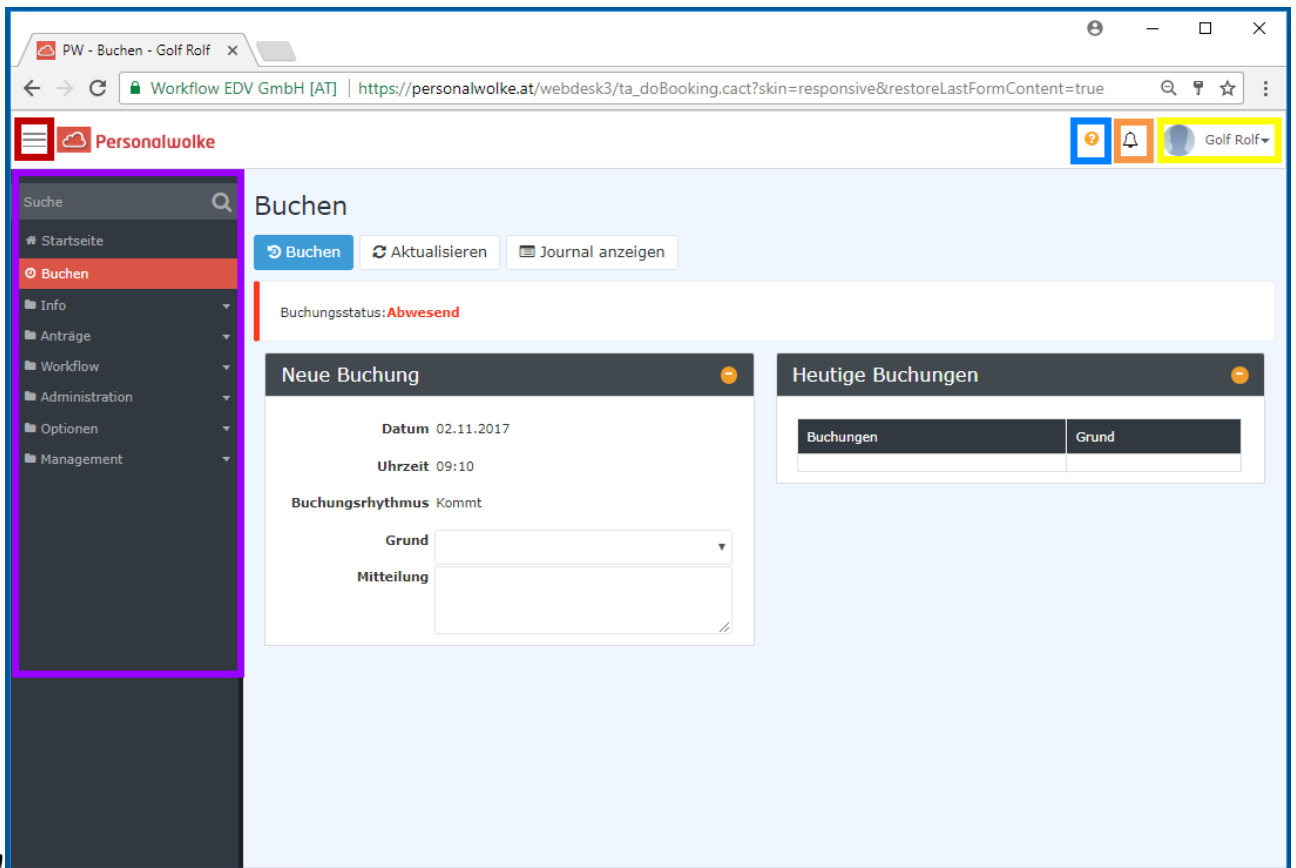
PW - Buchen - Golf Rolf ×

Workflow EDV GmbH [AT] | https://personalwolke.at/webdesk3/ta_doBooking.cact?skin=responsive&restoreLastFormContent=true

Personalwolke

Golf Rolf

Suche

Startseite
Buchen
Info
Anträge
Workflow
Administration
Optionen
Management

Buchen

Buchen | Aktualisieren | Journal anzeigen

Buchungsstatus: Abwesend

Neue Buchung

Datum 02.11.2017
Uhrzeit 09:10
Buchungsrhythmus Kommt
Grund
Mitteilung

Heutige Buchungen

| Buchungen | Grund |
|---|---|
| | |